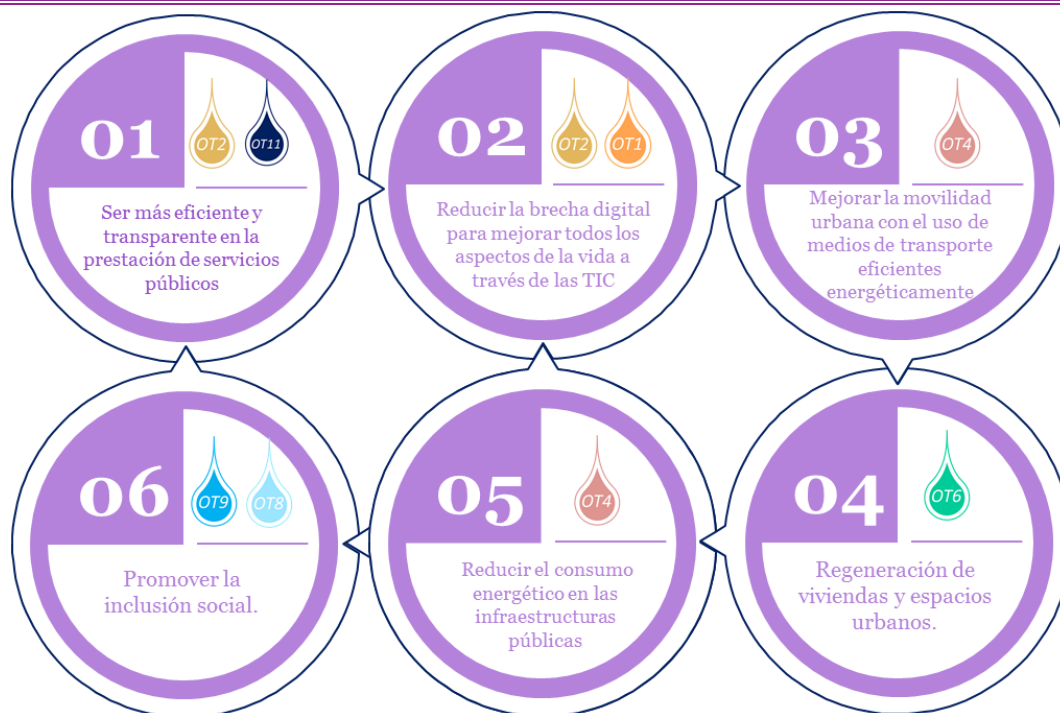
01

OT2 OT11

Ser más eficiente y transparente en la prestación de servicios públicos

02

OT2 OT1

Reducir la brecha digital para mejorar todos los aspectos de la vida a través de las TIC

03

OT4

Mejorar la movilidad urbana con el uso de medios de transporte eficientes energéticamente

06

OT9 OT8

Promover la inclusión social.

05

OT4

Reducir el consumo energético en las infraestructuras públicas

04

OT6

Regeneración de viviendas y espacios urbanos.